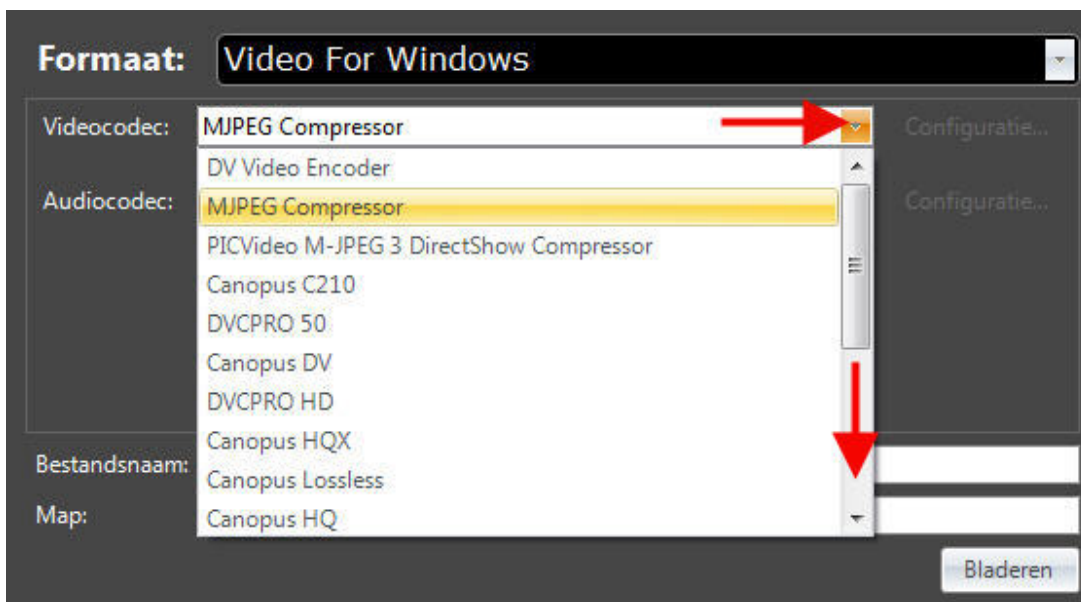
Formaat: Video For Windows

Videocodec: MJPEG Compressor

Configuratie...

Audiocodec:

Configuratie...

DV Video Encoder
MJPEG Compressor
PICVideo M-JPEG 3 DirectShow Compressor
Canopus C210
DVCPRO 50
Canopus DV
DVCPRO HD
Canopus HQX
Canopus Lossless
Canopus HQ

Bestandsnaam:

Map:

Bladeren